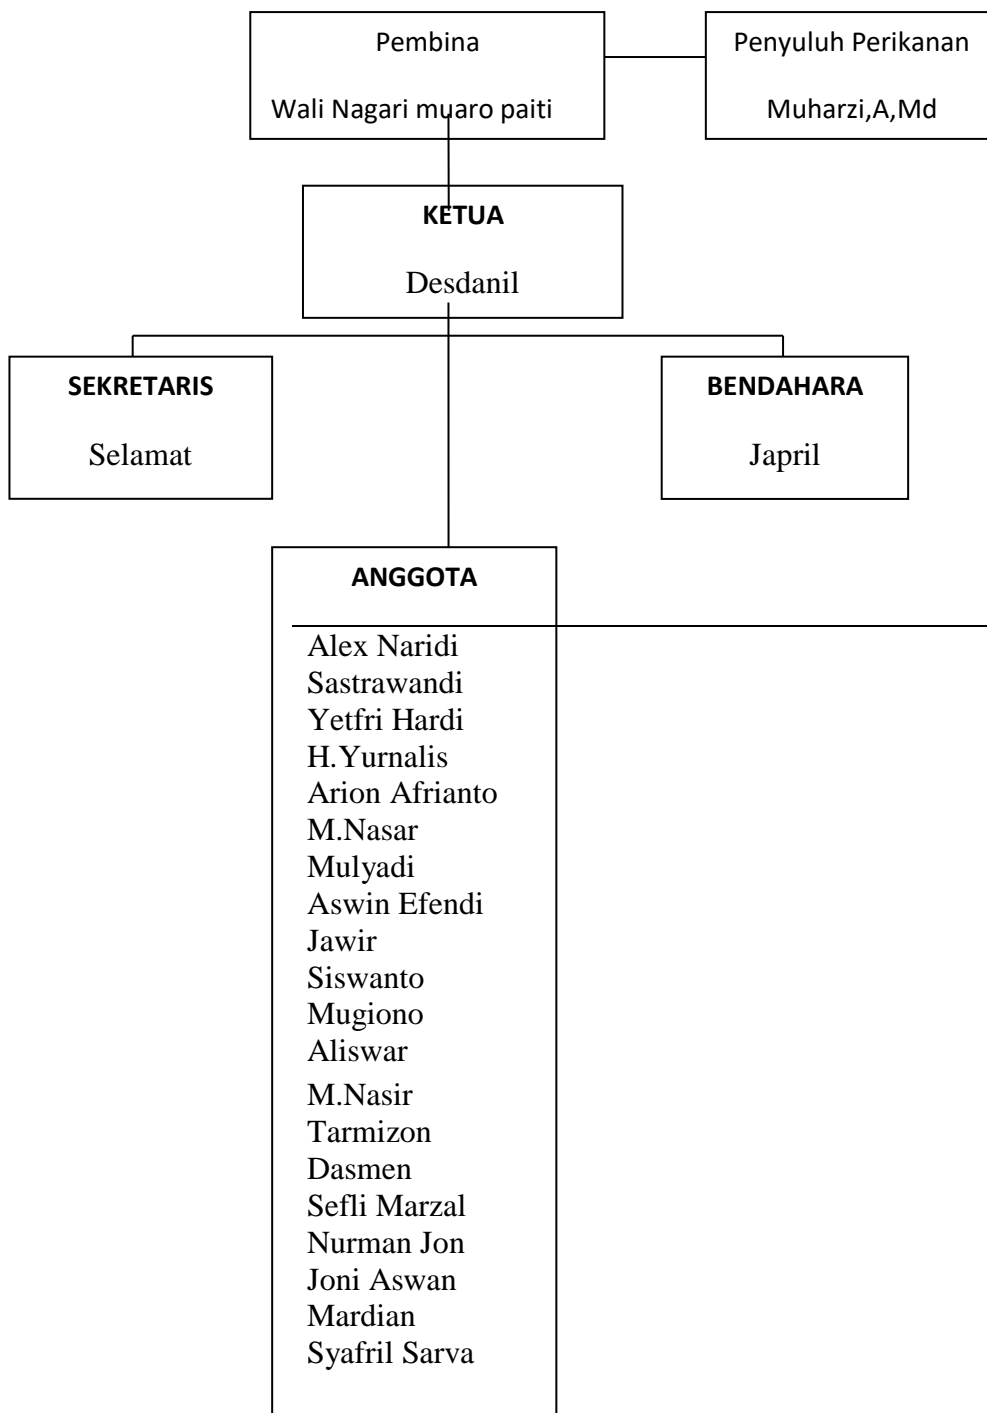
Pembina

Wali Nagari muaro paiti

Penyuluh Perikanan

Muharzi,A,Md

KETUA

Desdanil

SEKRETARIS

Selamat

BENDAHARA

Japril

ANGGOTA

Alex Naridi
Sastrawandi
Yetfri Hardi
H.Yurnalis
Arion Afrianto
M.Nasar
Mulyadi
Aswin Efendi
Jawir
Siswanto
Mugiono
Aliswar
M.Nasir
Tarmizon
Dasmen
Sefli Marzal
Nurman Jon
Joni Aswan
Mardian
Syafril Sarva